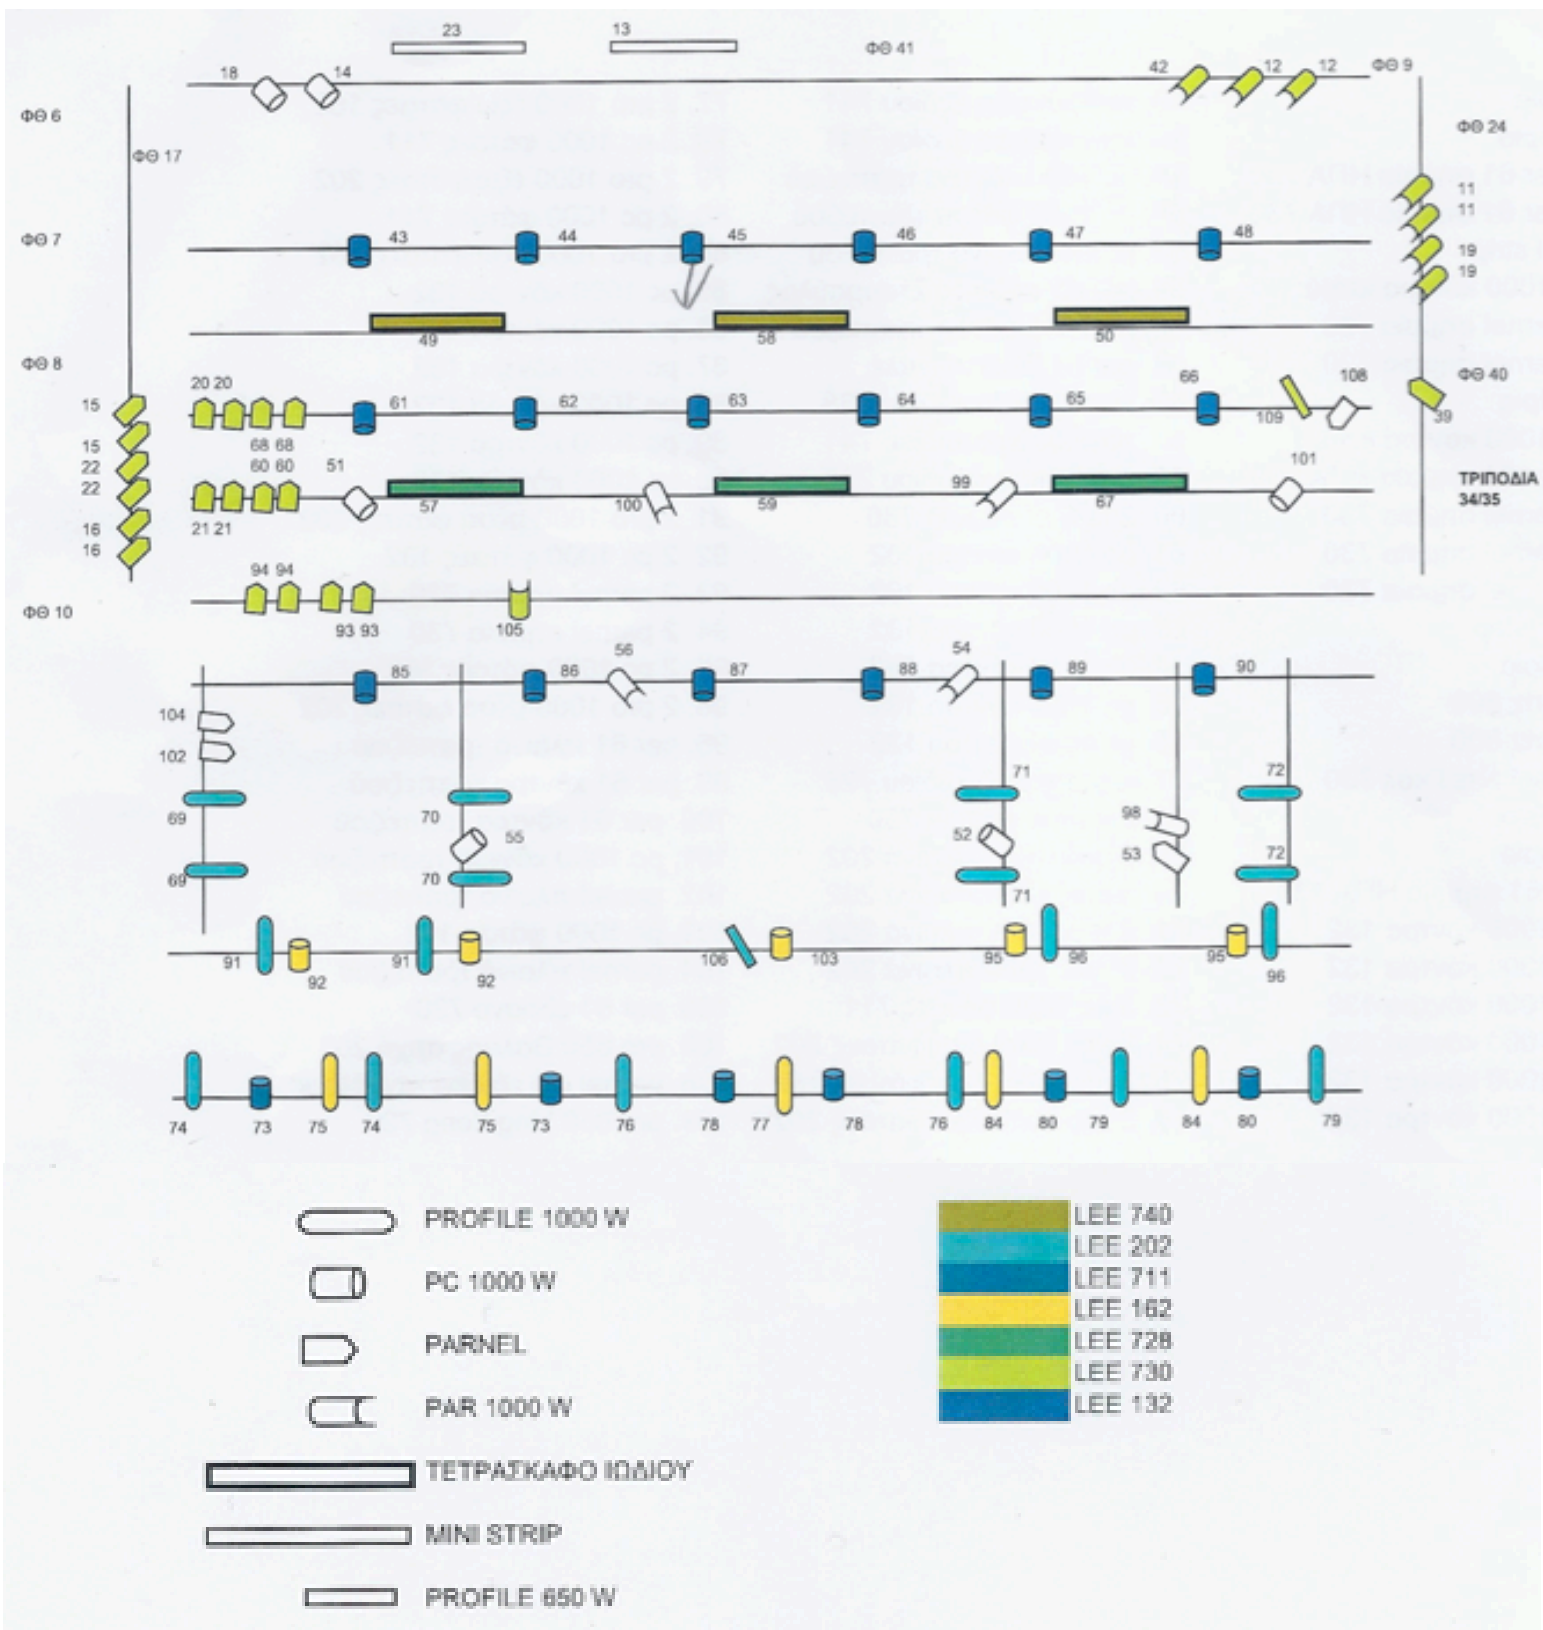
23 13 ΦΘ 41
18 14 42 12 12 ΦΘ 9
ΦΘ 6 ΦΘ 17 ΦΘ 24
11 11 19 19
ΦΘ 7 43 44 45 46 47 48
49 58 50
ΦΘ 8 ΦΘ 40
20 20 66 108
15 61 62 63 64 65 109 39
15 68 68
22 60 60 51
22 57 100 59 99 67 101 ΤΡΙΠΟΔΙΑ 34/35
16 21 21
16
94 94
ΦΘ 10 93 93 105
56 54
85 86 87 88 89 90
104
102
69 70 55 71 72
69 70 52 98 53 71 72
91 92 91 92 106 103 95 96 95 96
74 73 75 74 75 73 76 78 77 78 76 84 80 79 84 80 79

PROFILE 1000 W
PC 1000 W
PARNEL
PAR 1000 W
ΤΕΤΡΑΣΚΑΦΟ ΙΩΔΙΟΥ
MINI STRIP
PROFILE 650 W

LEE 740
LEE 202
LEE 711
LEE 162
LEE 728
LEE 730
LEE 132